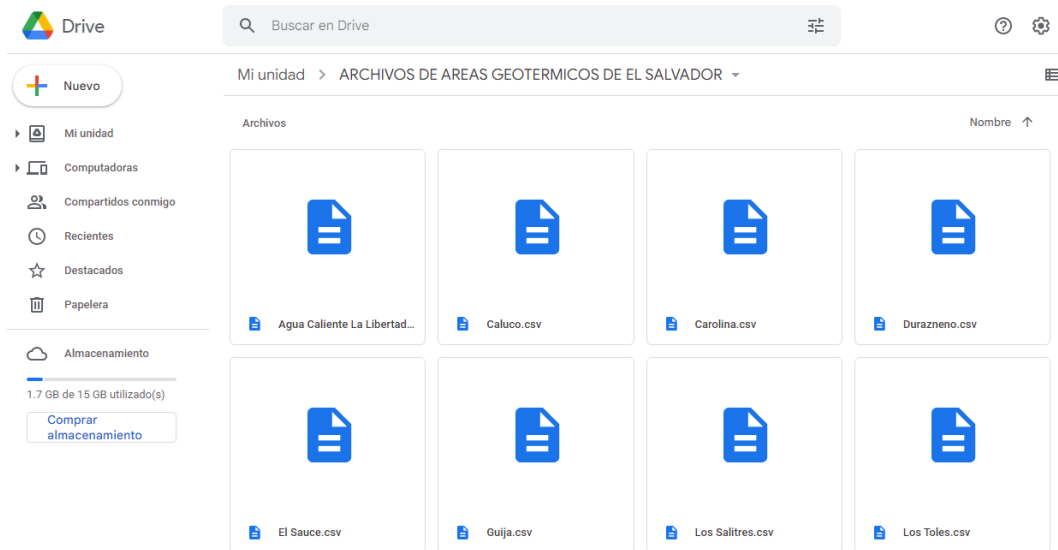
Drive

Buscar en Drive

Nuevo

Mi unidad

Computadoras

Compartidos conmigo

Recientes

Destacados

Papelera

Almacenamiento

1.7 GB de 15 GB utilizado(s)

Comprar almacenamiento

Mi unidad > ARCHIVOS DE AREAS GEOTERMICOS DE EL SALVADOR

Archivos

Nombre ↑

Agua Caliente La Libertad...

Caluco.csv

Carolina.csv

Durazneno.csv

El Sauce.csv

Guija.csv

Los Salitres.csv

Los Toles.csv